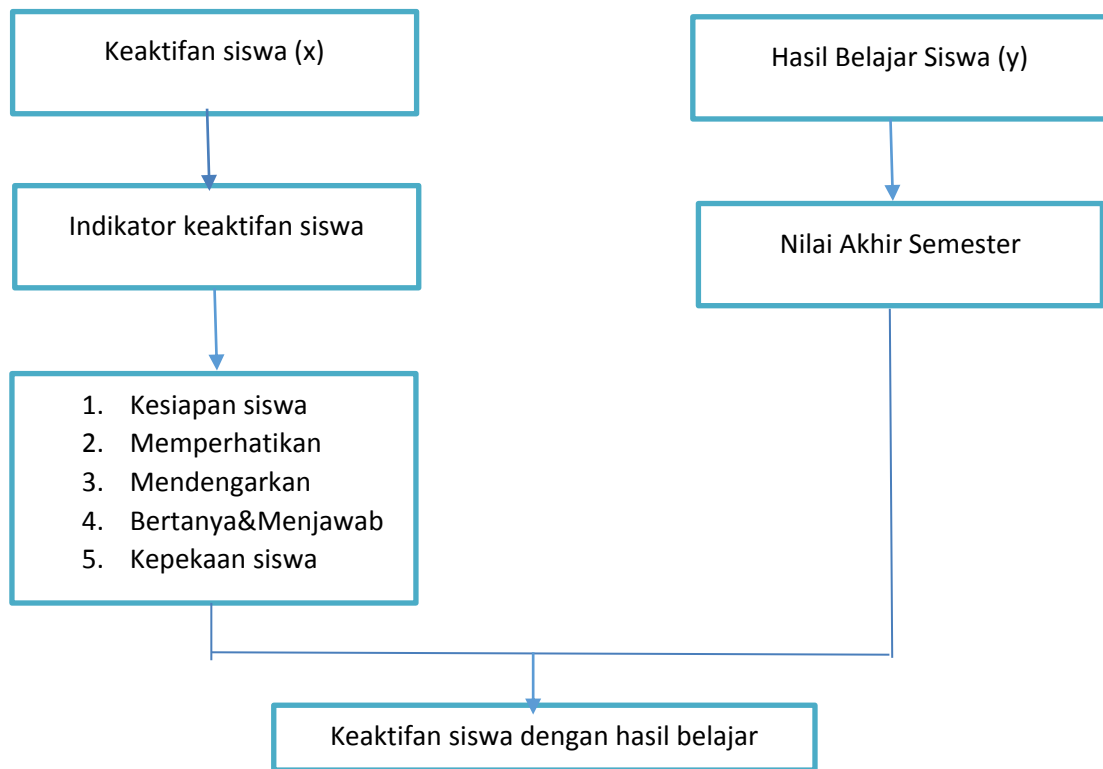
Keaktifan siswa (x)

Hasil Belajar Siswa (y)

Indikator keaktifan siswa

Nilai Akhir Semester

1. Kesiapan siswa
2. Memperhatikan
3. Mendengarkan
4. Bertanya&Menjawab
5. Kepekaan siswa

Keaktifan siswa dengan hasil belajar